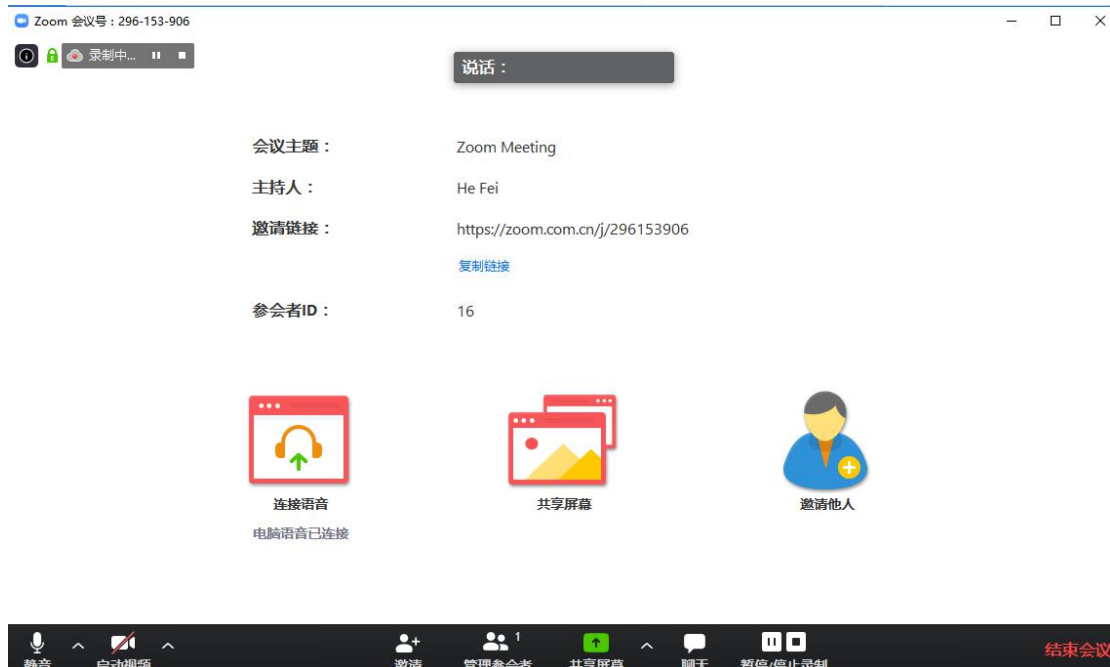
Zoom 会议号：296-153-906

录制中...

说话：

会议主题： Zoom Meeting

主持人： He Fei

邀请链接： https://zoom.com.cn/j/296153906

复制链接

参会者ID： 16

连接语音
电脑语音已连接

共享屏幕

邀请他人

静音 启动视频 邀请 管理参会者 1 共享屏幕 聊天 暂停/停止录制 结束会议